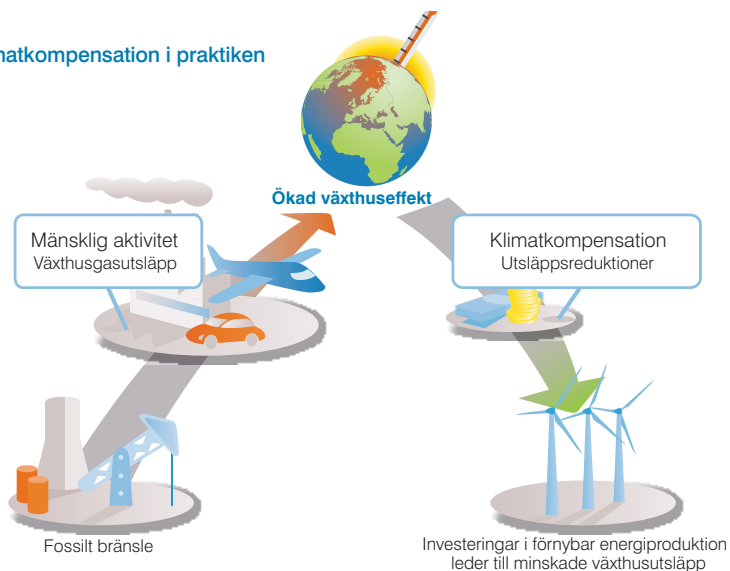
matkompensation i praktiken

Ökad växthuseffekt

Mänsklig aktivitet
Växthusgasutsläpp

Klimatkompensation
Utsläppsreduktioner

Fossilt bränsle

Investeringar i förnybar energiproduktion leder till minskade växthusutsläpp